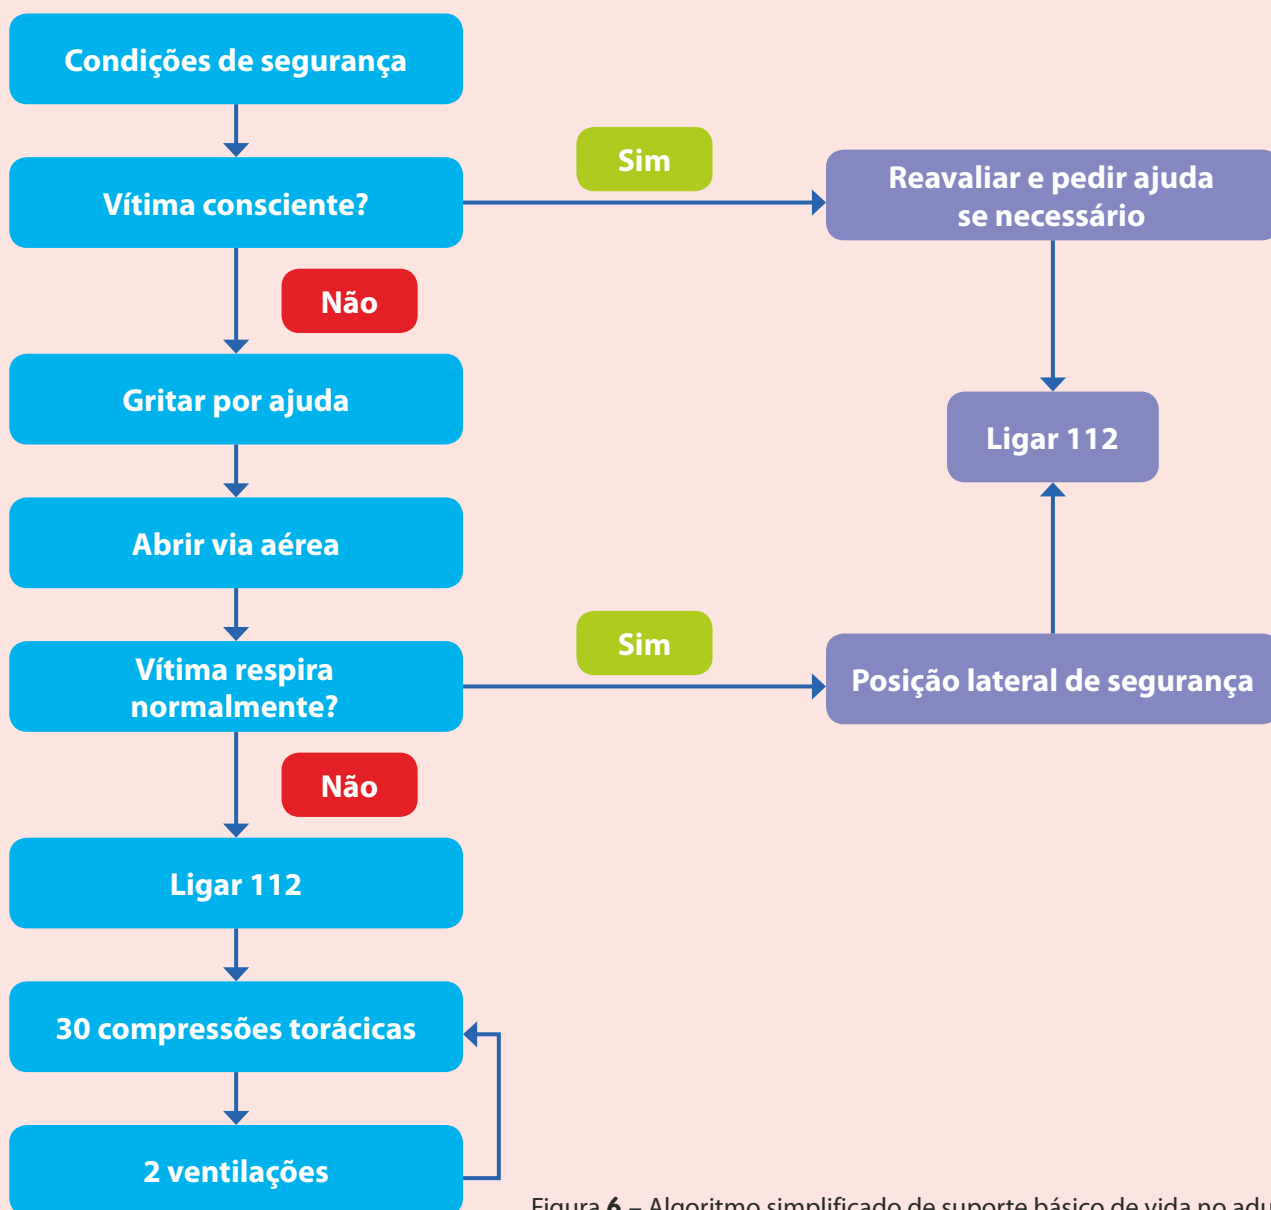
Condições de segurança

Vítima consciente?

Sim

Reavaliar e pedir ajuda se necessário

Não

Gritar por ajuda

Ligar 112

Abrir via aérea

Vítima respira normalmente?

Sim

Posição lateral de segurança

Não

Ligar 112

30 compressões torácicas

2 ventilações

Figura **6** – Algoritmo simplificado de suporte básico de vida no adu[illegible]